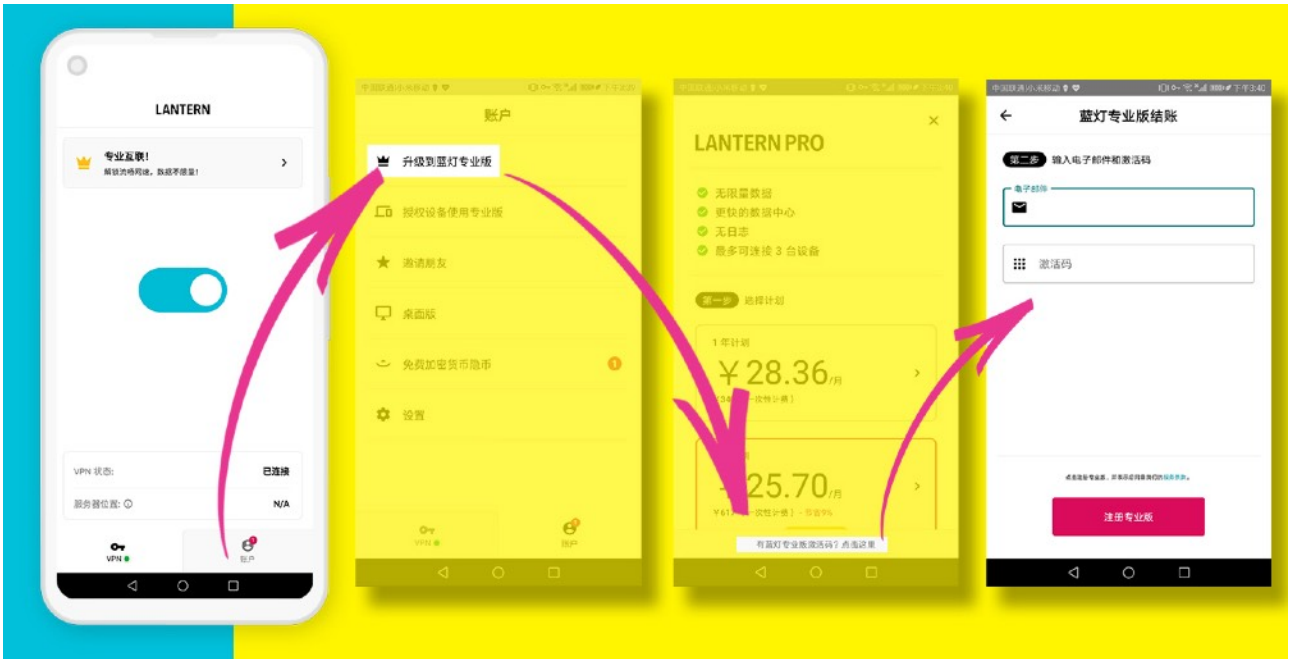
LANTERN

专业互联!
解放访问网络。数据不限量!

VPN 状态: 已连接
服务器位置: N/A

VPN
账户

中国联通小米移动
账户
升级到蓝灯专业版
授权设备使用专业版
邀请朋友
桌面版
免费加密货币隐币
设置
VPN
账户

LANTERN PRO
无限量数据
更快的数据中心
无日志
最多可连接 3 台设备
第一步 选择计划
1 年计划
¥28.36/月
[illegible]
¥25.70/月
¥61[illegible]一次性计费)·节省9%
有蓝灯专业版激活码? 点击这里

中国联通小米移动 下午3:40
蓝灯专业版结账
第二步 输入电子邮件和激活码
电子邮件
激活码
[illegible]
注册专业版